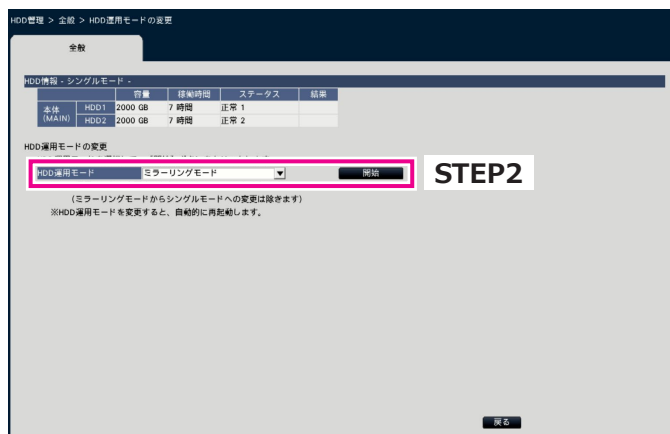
HDD管理 > 全般 > HDD運用モードの変更

全般

HDD情報 - シングルモード -

| | | 容量 | 稼働時間 | ステータス | 結果 |
|---|---|---|---|---|---|
| 本体 (MAIN) | HDD1 | 2000 GB | 7 時間 | 正常 1 | |
| | HDD2 | 2000 GB | 7 時間 | 正常 2 | |

HDD運用モードの変更

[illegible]

HDD運用モード　ミラーリングモード　開始

STEP2

(ミラーリングモードからシングルモードへの変更は除きます)
※HDD運用モードを変更すると、自動的に再起動します。

戻る